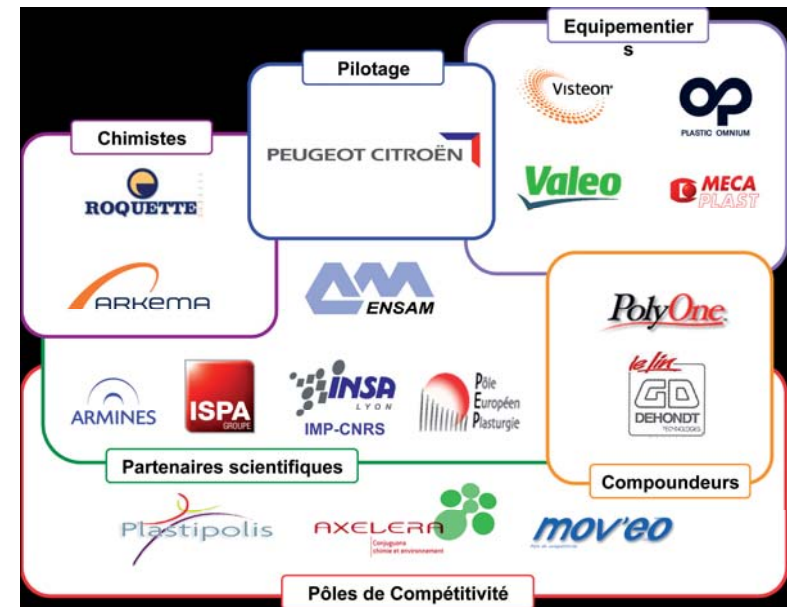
Equipementier
s

Visteon

OP
PLASTIC OMNIUM

Valeo

MECA
PLAST

Pilotage

PEUGEOT CITROËN

Chimistes

ROQUETTE

ARKEMA

AM
ENSAM

PolyOne

le lin
GD
DEHONDT
TECHNOLOGIES

ARMINES

ISPA
GROUPE

INSA
LYON
IMP-CNRS

Pôle
Européen
Plasturgie

Partenaires scientifiques

Compoundeurs

Plastipolis

AXELERA
Conjuguons chimie et environnement

mov'eo

Pôles de Compétitivité